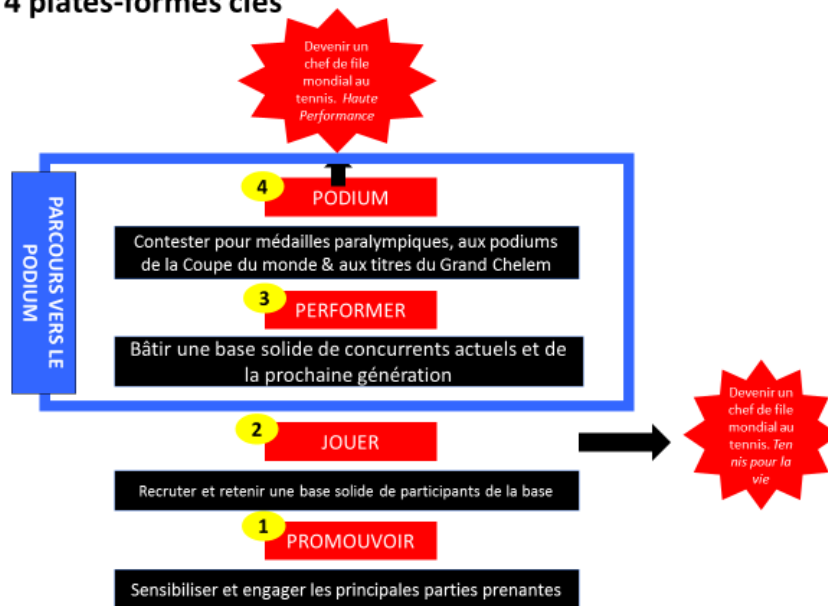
4 plates-formes clés

Devenir un chef de file mondial au tennis. *Haute Performance*

PARCOURS VERS LE PODIUM

4 PODIUM

Contester pour médailles paralympiques, aux podiums de la Coupe du monde & aux titres du Grand Chelem

3 PERFORMER

Bâtir une base solide de concurrents actuels et de la prochaine génération

2 JOUER

Devenir un chef de file mondial au tennis. *Tennis pour la vie*

Recruter et retenir une base solide de participants de la base

1 PROMOUVOIR

Sensibiliser et engager les principales parties prenantes